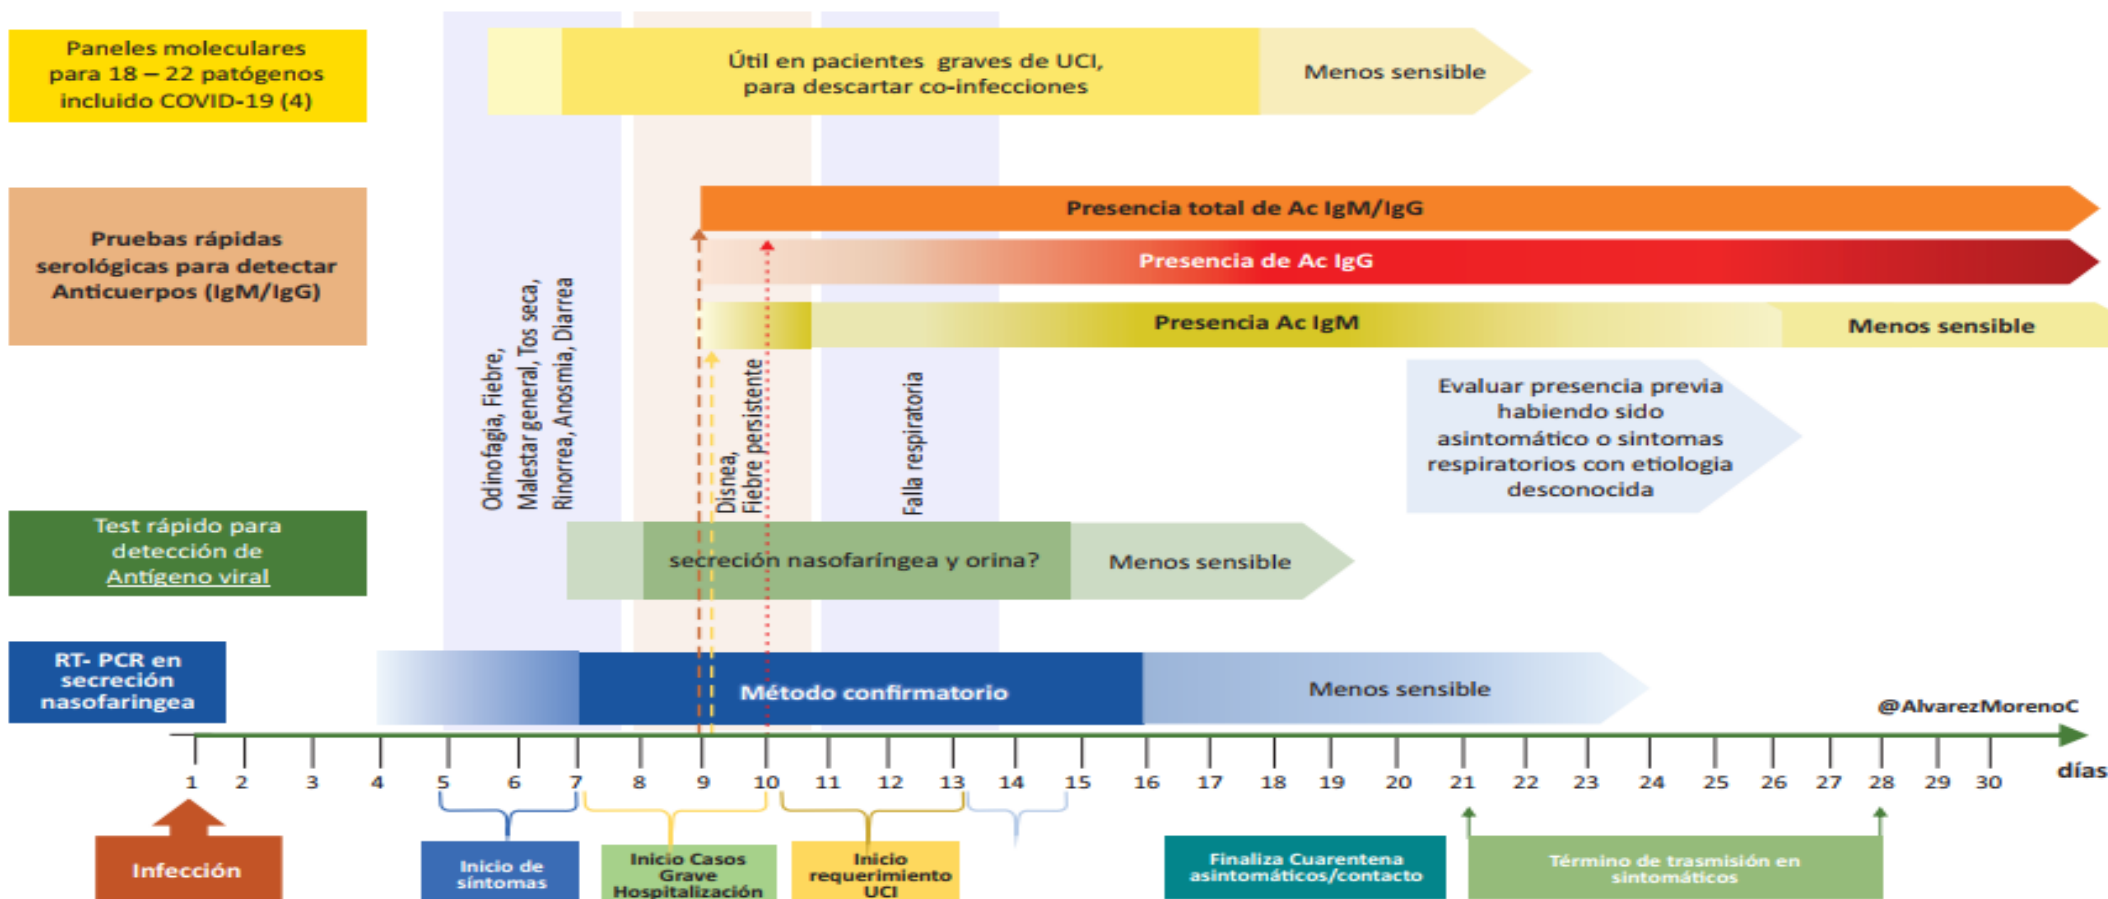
Paneles moleculares para 18 – 22 patógenos incluido COVID-19 (4)

Útil en pacientes graves de UCI, para descartar co-infecciones

Menos sensible

Pruebas rápidas serológicas para detectar Anticuerpos (IgM/IgG)

Presencia total de Ac IgM/IgG

Presencia de Ac IgG

Presencia Ac IgM

Menos sensible

Odinofagia, Fiebre, Malestar general, Tos seca, Rinorrea, Anosmia, Diarrea

Disnea, Fiebre persistente

Falla respiratoria

Evaluar presencia previa habiendo sido asintomático o sintomas respiratorios con etiologia desconocida

Test rápido para detección de Antígeno viral

secreción nasofaríngea y orina?

Menos sensible

RT- PCR en secreción nasofaringea

Método confirmatorio

Menos sensible

@AlvarezMorenoC

1 2 3 4 5 6 7 8 9 10 11 12 13 14 15 16 17 18 19 20 21 22 23 24 25 26 27 28 29 30 días

Infección

Inicio de síntomas

Inicio Casos Grave Hospitalización

Inicio requerimiento UCI

Finaliza Cuarentena asintomáticos/contacto

Término de trasmisión en sintomáticos